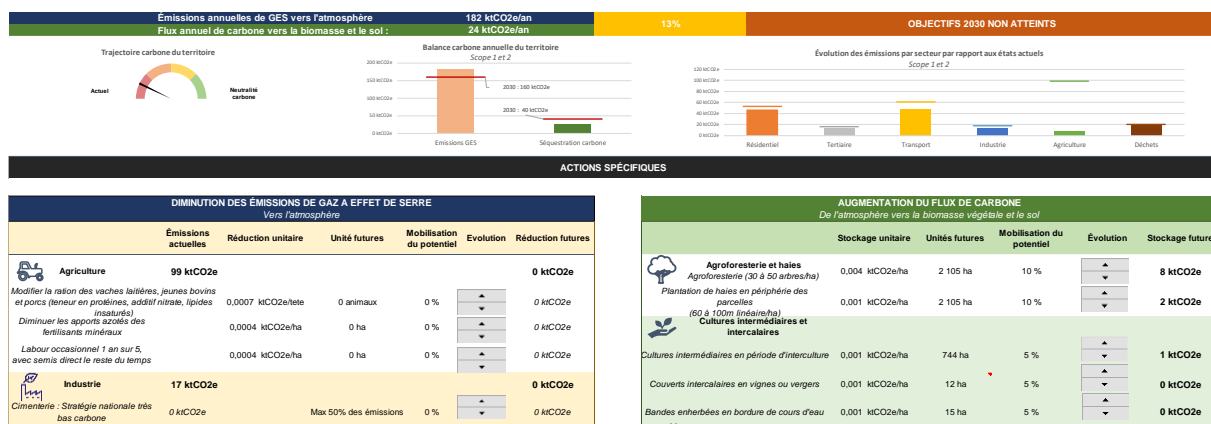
| Émissions annuelles de GES vers l'atmosphère | 182 ktCO2e/an | 13% | OBJECTIFS 2030 NON ATTEINTS |
|---|---|---|---|
| Flux annuel de carbone vers la biomasse et le sol : | 24 ktCO2e/an | | |

Trajectoire carbone du territoire

Actuel

Neutralité carbone

Balance carbone annuelle du territoire
Scope 1 et 2

200 ktCO2e
150 ktCO2e
100 ktCO2e
50 ktCO2e
0 ktCO2e

2030 : 160 ktCO2e
2030 : 40 ktCO2e

Emissions GES
Séquestration carbone

Évolution des émissions par secteur par rapport aux états actuels
Scope 1 et 2

120 ktCO2e
100 ktCO2e
80 ktCO2e
60 ktCO2e
40 ktCO2e
20 ktCO2e
0 ktCO2e

Résidentiel
Tertiaire
Transport
Industrie
Agriculture
Déchets

ACTIONS SPÉCIFIQUES

DIMINUTION DES ÉMISSIONS DE GAZ A EFFET DE SERRE
Vers l'atmosphère

| | Émissions actuelles | Réduction unitaire | Unité futures | Mobilisation du potentiel | Evolution | Réduction futures |
|---|---|---|---|---|---|---|
| Agriculture | 99 ktCO2e | | | | | 0 ktCO2e |
| Modifier la ration des vaches laitières, jeunes bovins et porcs (teneur en protéines, additif nitrate, lipides insaturés) | | 0,0007 ktCO2e/tete | 0 animaux | 0 % | | 0 ktCO2e |
| Diminuer les apports azotés des fertilisants minéraux | | 0,0004 ktCO2e/ha | 0 ha | 0 % | | 0 ktCO2e |
| Labour occasionnel 1 an sur 5, avec semis direct le reste du temps | | 0,0004 ktCO2e/ha | 0 ha | 0 % | | 0 ktCO2e |
| Industrie | 17 ktCO2e | | | | | 0 ktCO2e |
| Cimenterie : Stratégie nationale très bas carbone | 0 ktCO2e | | Max 50% des émissions | 0 % | | 0 ktCO2e |

AUGMENTATION DU FLUX DE CARBONE
De l'atmosphère vers la biomasse végétale et le sol

| | Stockage unitaire | Unités futures | Mobilisation du potentiel | Évolution | Stockage future |
|---|---|---|---|---|---|
| Agroforesterie et haies<br>Agroforesterie (30 à 50 arbres/ha) | 0,004 ktCO2e/ha | 2 105 ha | 10 % | | 8 ktCO2e |
| Plantation de haies en périphérie des parcelles (60 à 100m linéaire/ha) | 0,001 ktCO2e/ha | 2 105 ha | 10 % | | 2 ktCO2e |
| Cultures intermédiaires et intercalaires | | | | | |
| Cultures intermédiaires en période d'interculture | 0,001 ktCO2e/ha | 744 ha | 5 % | | 1 ktCO2e |
| Couverts intercalaires en vignes ou vergers | 0,001 ktCO2e/ha | 12 ha | 5 % | | 0 ktCO2e |
| Bandes enherbées en bordure de cours d'eau | 0,001 ktCO2e/ha | 15 ha | 5 % | | 0 ktCO2e |